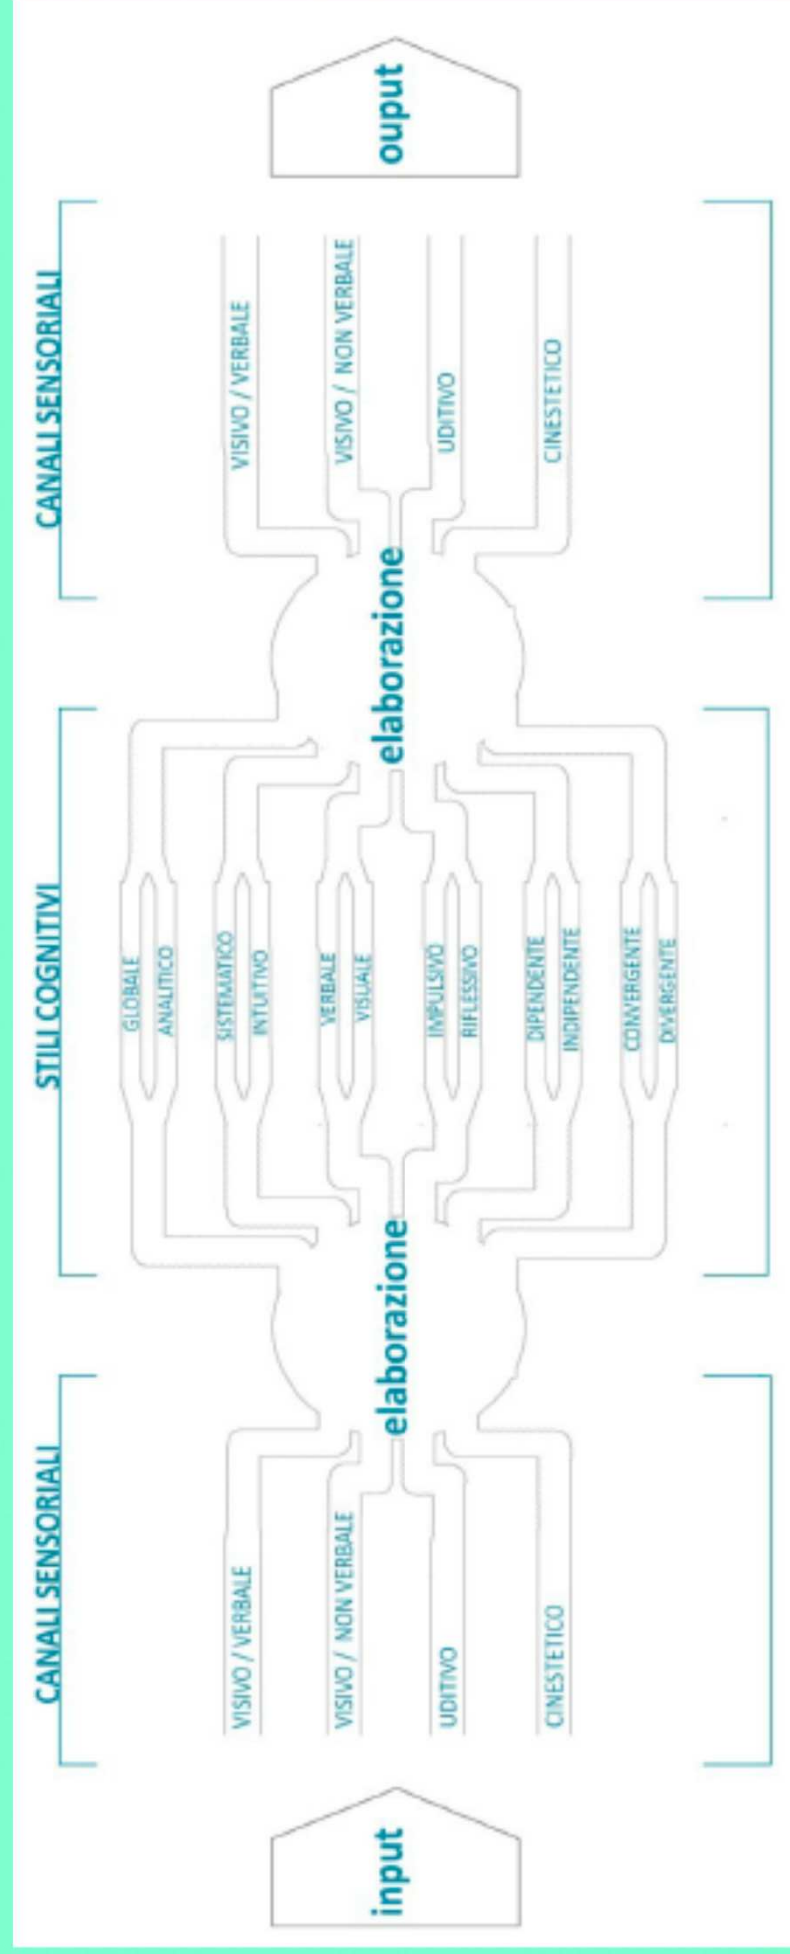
input

CANALI SENSORIALI

VISIVO / VERBALE

VISIVO / NON VERBALE

UDITIVO

CINESTETICO

elaborazione

STILI COGNITIVI

GLOBALE

ANALITICO

SISTEMATICO

INTUITIVO

VERBALE

VISUALE

IMPULSIVO

RIFLESSIVO

DIPENDENTE

INDIPENDENTE

CONVERGENTE

DIVERGENTE

elaborazione

CANALI SENSORIALI

VISIVO / VERBALE

VISIVO / NON VERBALE

UDITIVO

CINESTETICO

ouput